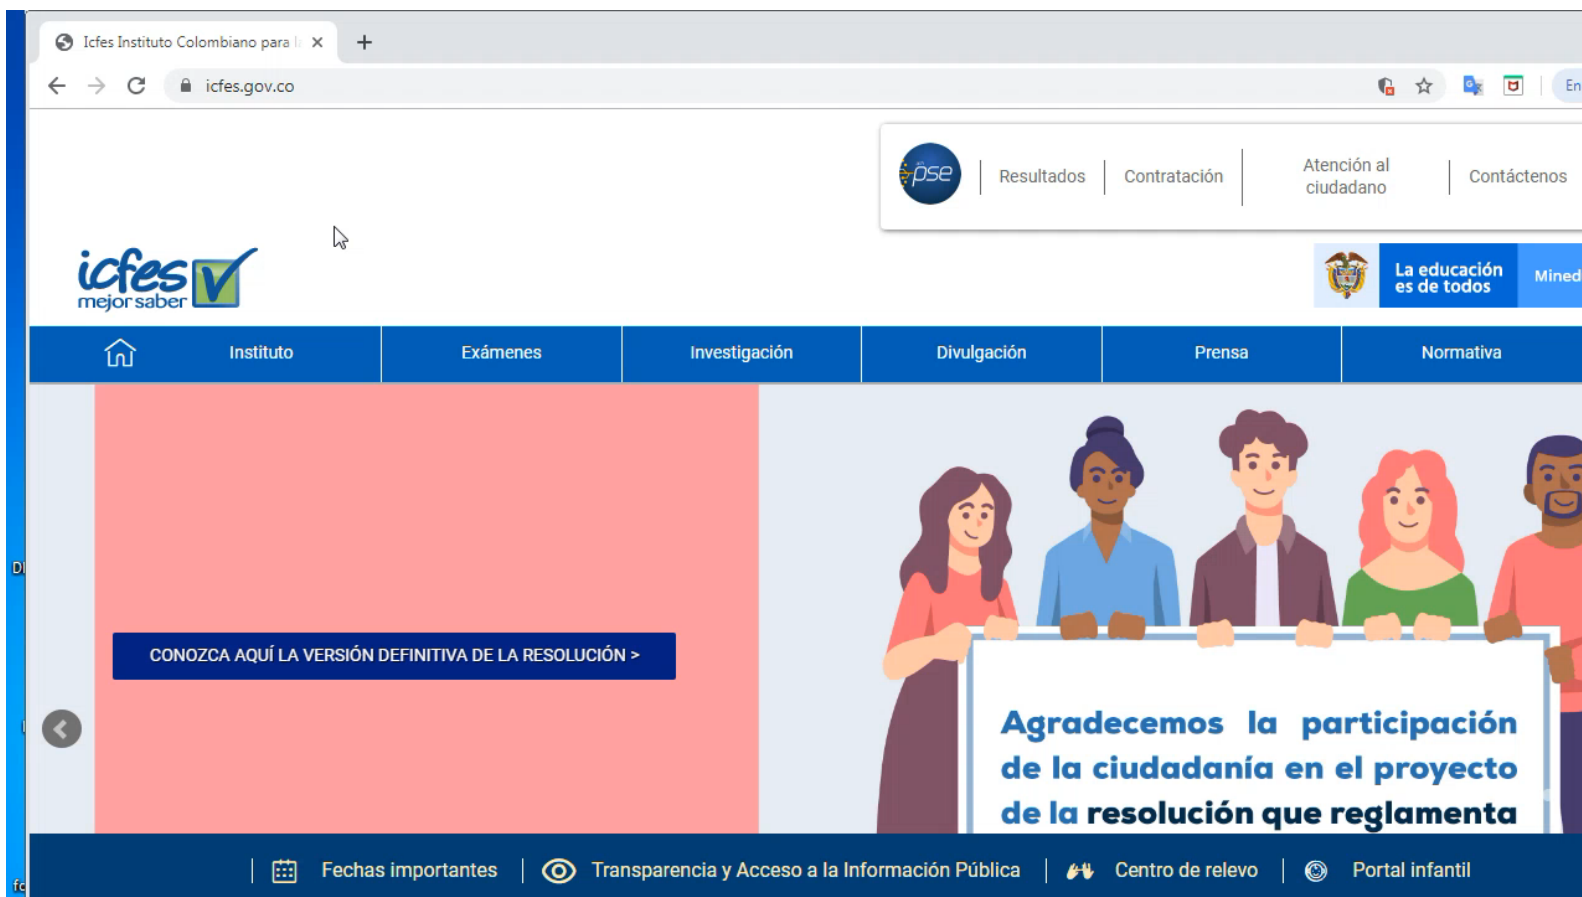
Icfes Instituto Colombiano para l

icfes.gov.co

En

pse | Resultados | Contratación | Atención al ciudadano | Contáctenos

icfes mejor saber

La educación es de todos

Mined

Instituto | Exámenes | Investigación | Divulgación | Prensa | Normativa

CONOZCA AQUÍ LA VERSIÓN DEFINITIVA DE LA RESOLUCIÓN >

Agradecemos la participación de la ciudadanía en el proyecto de la resolución que reglamenta

Fechas importantes | Transparencia y Acceso a la Información Pública | Centro de relevo | Portal infantil